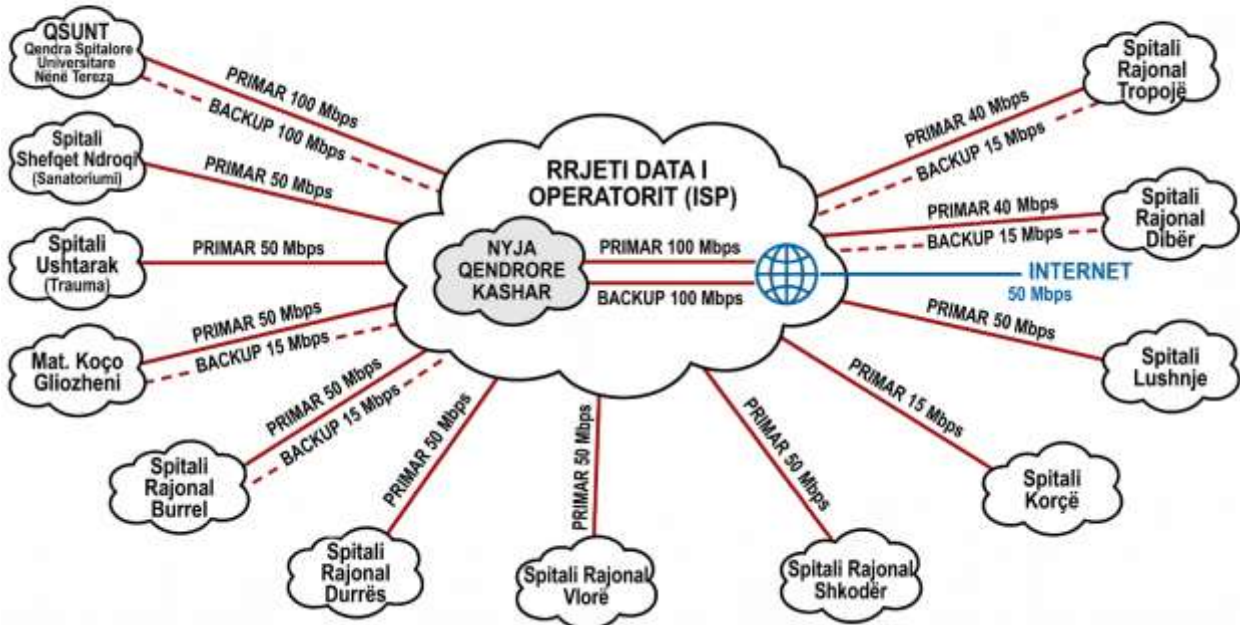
QSUNT
Qendra Spitalore Universitare Nënë Tereza

PRIMAR 100 Mbps
BACKUP 100 Mbps

Spitali Shefqet Ndroqi (Sanatoriumi)

PRIMAR 50 Mbps

Spitali Ushtarak (Trauma)

PRIMAR 50 Mbps

PRIMAR 50 Mbps
BACKUP 15 Mbps

Mat. Koço Gliozheni

PRIMAR 50 Mbps
BACKUP 15 Mbps

Spitali Rajonal Burrel

PRIMAR 50 Mbps

Spitali Rajonal Durrës

PRIMAR 50 Mbps

Spitali Rajonal Vlorë

PRIMAR 50 Mbps

Spitali Rajonal Shkodër

PRIMAR 15 Mbps

Spitali Korçë

PRIMAR 50 Mbps

Spitali Lushnje

RRJETI DATA I OPERATORIT (ISP)

NYJA QENDRORE KASHAR

PRIMAR 100 Mbps
BACKUP 100 Mbps

INTERNET
50 Mbps

PRIMAR 40 Mbps
BACKUP 15 Mbps

Spitali Rajonal Tropojë

PRIMAR 40 Mbps
BACKUP 15 Mbps

Spitali Rajonal Dibër